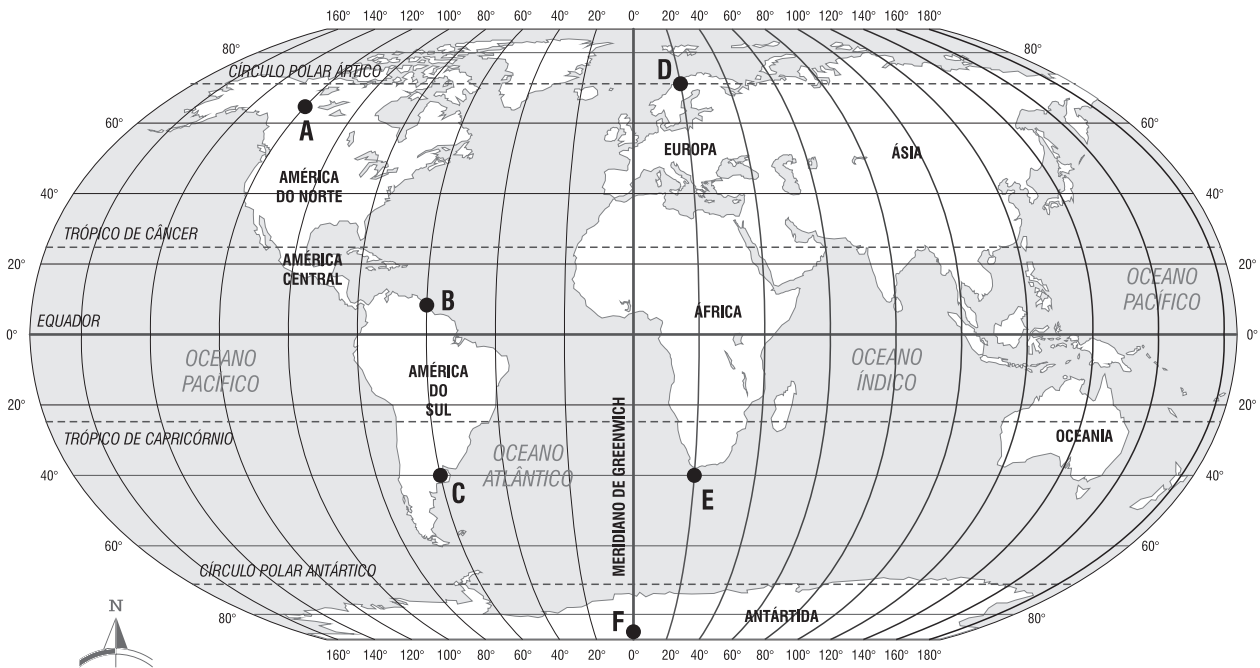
160° 140° 120° 100° 80° 60° 40° 20° 0° 20° 40° 60° 80° 100° 120° 140° 160° 180°

80°
80°
CÍRCULO POLAR ÁRTICO
D
A
60°
60°
EUROPA
ÁSIA
AMÉRICA DO NORTE
40°
40°
TRÓPICO DE CÂNCER
20°
20°
AMÉRICA CENTRAL
B
OCEANO PACÍFICO
EQUADOR
ÁFRICA
0°
0°
OCEANO PACÍFICO
AMÉRICA DO SUL
OCEANO ÍNDICO
20°
20°
TRÓPICO DE CAPRICÓRNIO
OCEANO ATLÂNTICO
OCEANIA
40°
40°
C
E
MERIDIANO DE GREENWICH
60°
60°
CÍRCULO POLAR ANTÁRTICO
N
80°
80°
ANTÁRTIDA
F

160° 140° 120° 100° 80° 60° 40° 20° 0° 20° 40° 60° 80° 100° 120° 140° 160° 180°